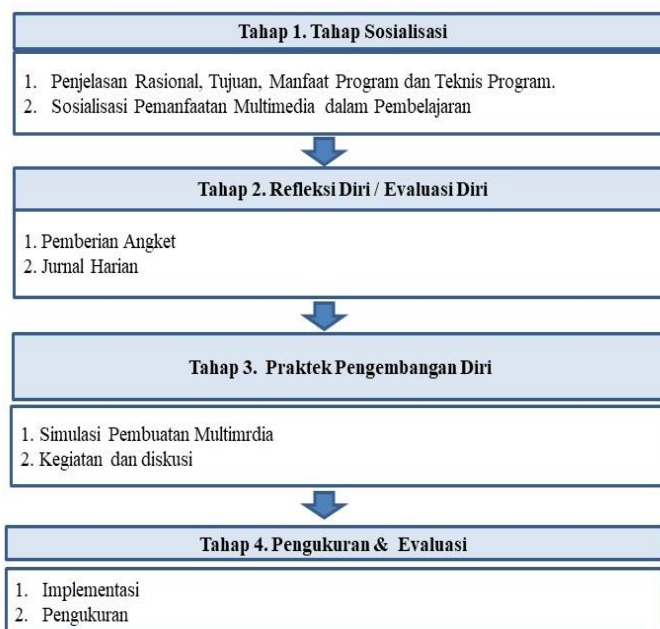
Tahap 1. Tahap Sosialisasi

1. Penjelasan Rasional, Tujuan, Manfaat Program dan Teknis Program.
2. Sosialisasi Pemanfaatan Multimedia dalam Pembelajaran

Tahap 2. Refleksi Diri / Evaluasi Diri

1. Pemberian Angket
2. Jurnal Harian

Tahap 3. Praktek Pengembangan Diri

1. Simulasi Pembuatan Multimrdia
2. Kegiatan dan diskusi

Tahap 4. Pengukuran & Evaluasi

1. Implementasi
2. Pengukuran